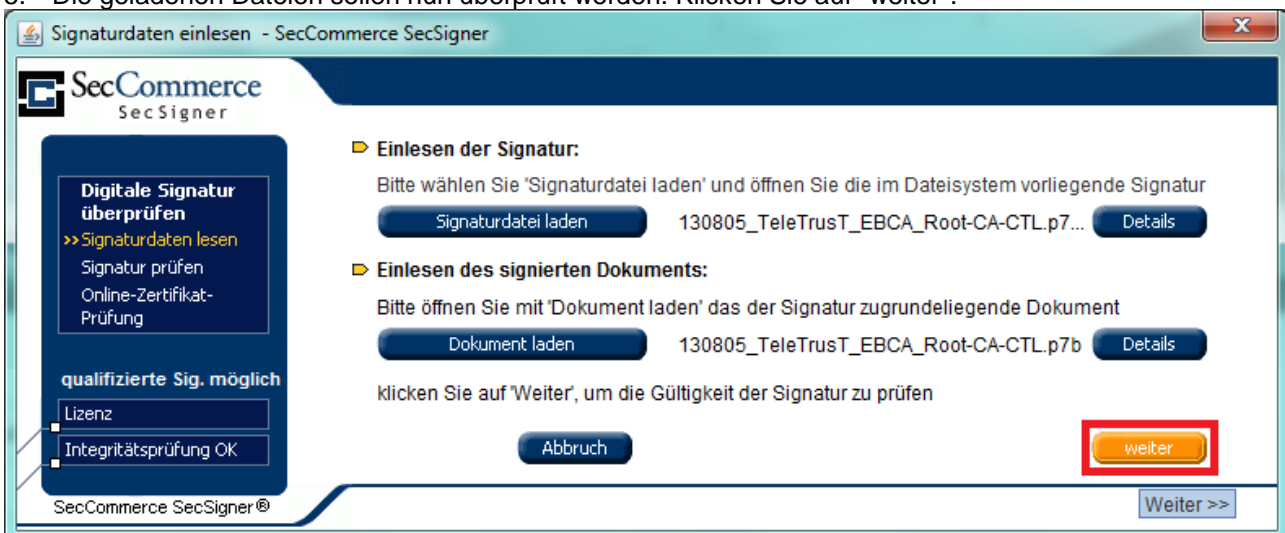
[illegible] Die geladenen Dateien sollen nun überprüft werden. Klicken Sie auf "weiter".

Signaturdaten einlesen - SecCommerce SecSigner

SecCommerce
SecSigner

Digitale Signatur überprüfen
>> Signaturdaten lesen
Signatur prüfen
Online-Zertifikat-Prüfung

qualifizierte Sig. möglich
Lizenz
Integritätsprüfung OK

SecCommerce SecSigner®

Einlesen der Signatur:
Bitte wählen Sie 'Signaturdatei laden' und öffnen Sie die im Dateisystem vorliegende Signatur
Signaturdatei laden 130805_TeleTrusT_EBCA_Root-CA-CTL.p7... Details

Einlesen des signierten Dokuments:
Bitte öffnen Sie mit 'Dokument laden' das der Signatur zugrundeliegende Dokument
Dokument laden 130805_TeleTrusT_EBCA_Root-CA-CTL.p7b Details

klicken Sie auf 'Weiter', um die Gültigkeit der Signatur zu prüfen

Abbruch
weiter

Weiter >>